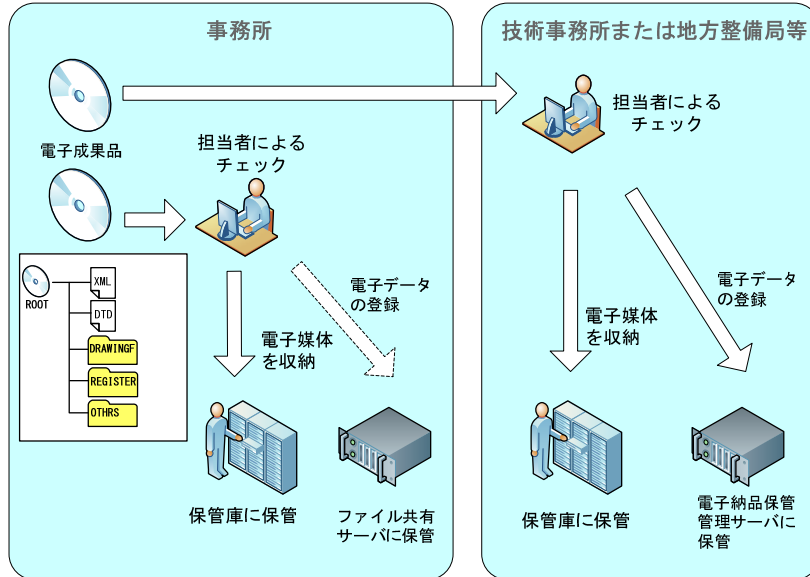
事務所

電子成果品

担当者による
チェック

ROOT

XML

DTD

DRAWINGF

REGISTER

OTHRS

電子媒体
を収納

電子データ
の登録

保管庫に保管

ファイル共有
サーバに保管

技術事務所または地方整備局等

担当者による
チェック

電子媒体
を収納

電子データ
の登録

保管庫に保管

電子納品保管
管理サーバに
保管